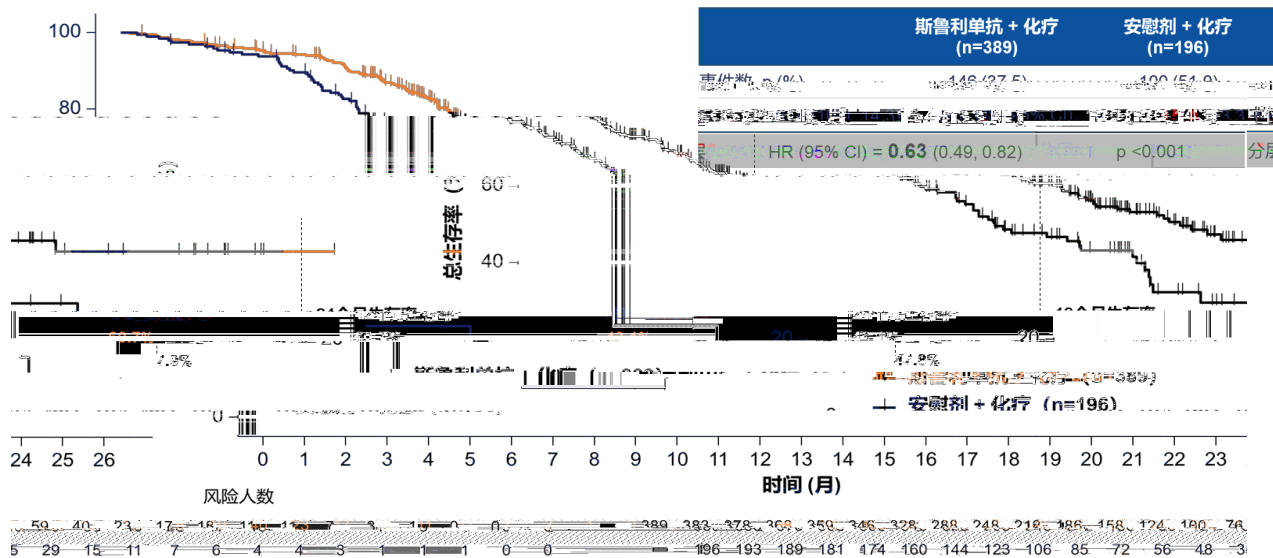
100
80
| | 斯鲁利单抗 + 化疗 (n=389) | 安慰剂 + 化疗 (n=196) |
|---|---|---|
| 事件数, n (%) | 146 (37.5) | 100 (51.0) |

HR (95% CI) = **0.63** (0.49, 0.82)   p <0.001   分层

60
总生存率 (%)
40
20
7.3%
17.9%
0
斯鲁利单抗 + 化疗 (n=389)
安慰剂 + 化疗 (n=196)
24 25 26 0 1 2 3 4 5 6 7 8 9 10 11 12 13 14 15 16 17 18 19 20 21 22 23
时间 (月)
风险人数
59 40 23 17 389 383 378 368 359 346 328 288 248 218 186 158 124 100 76
5 29 15 11 7 6 4 4 3 1 0 0 196 193 189 181 174 160 144 123 106 85 72 56 48 3